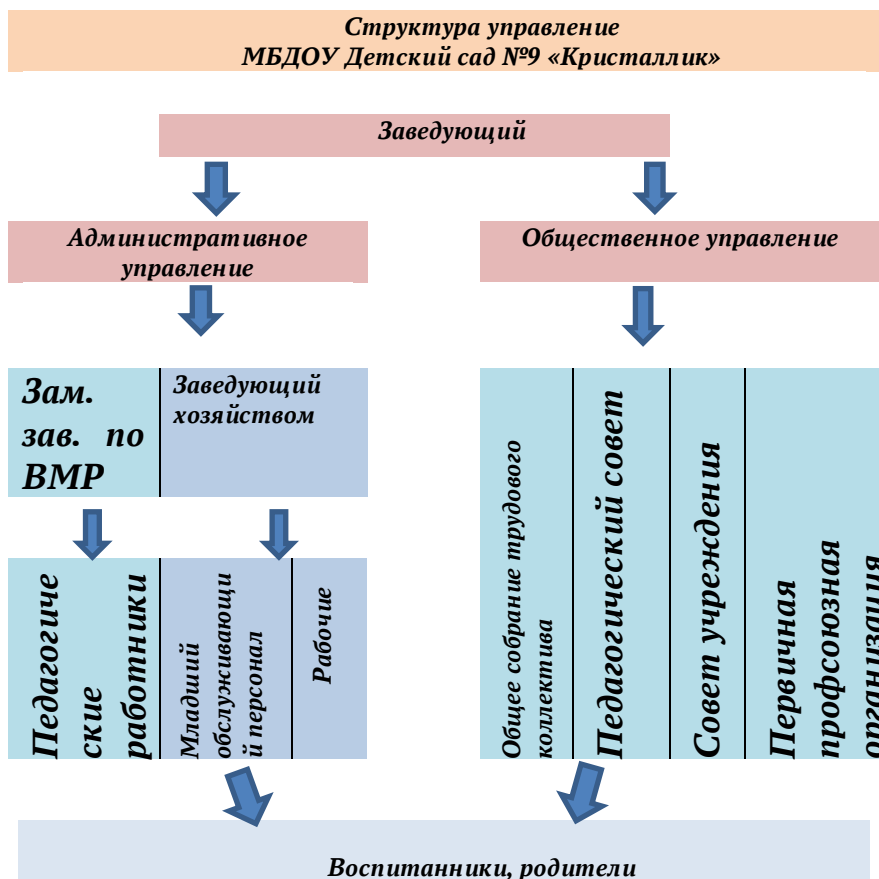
Структура управление
МБДОУ Детский сад №9 «Кристаллик»

Заведующий

Административное управление

Общественное управление

Зам. зав. по ВМР

Заведующий хозяйством

Педагогические работники

Младший обслуживающий персонал

Рабочие

Общее собрание трудового коллектива

Педагогический совет

Совет учреждения

Первичная профсоюзная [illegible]

Воспитанники, родители